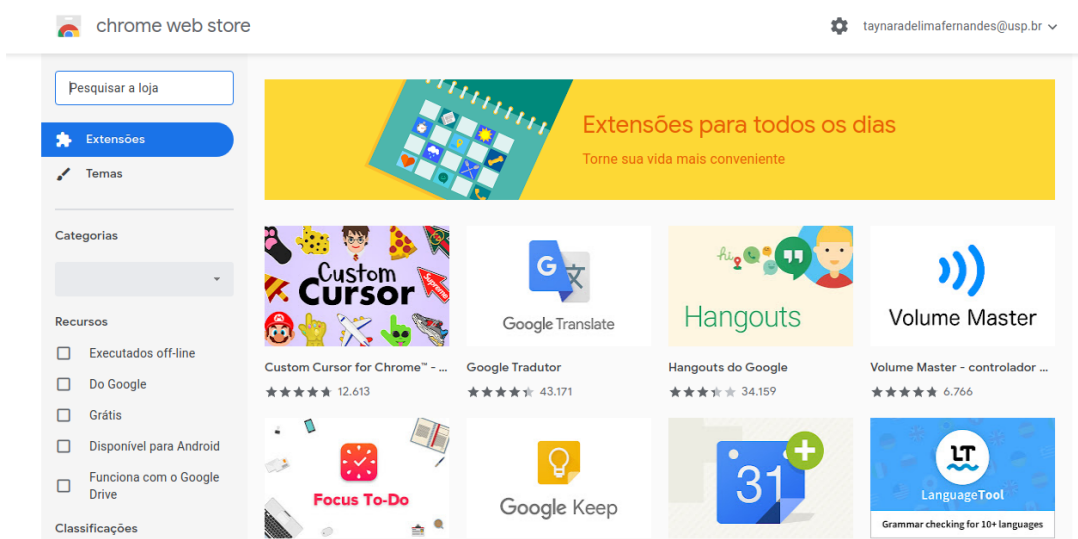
chrome web store

taynaradelimafernandes@usp.br

Pesquisar a loja

Extensões

Temas

Categorias

Recursos

Executados off-line

Do Google

Grátis

Disponível para Android

Funciona com o Google Drive

Classificações

Extensões para todos os dias

Torne sua vida mais conveniente

Custom Cursor

Supreme

Custom Cursor for Chrome™ - ...

12.613

Google Translate

Google Tradutor

43.171

hi

Hangouts

Hangouts do Google

34.159

Volume Master

Volume Master - controlador ...

6.766

Focus To-Do

Google Keep

31

LT

LanguageTool

Grammar checking for 10+ languages